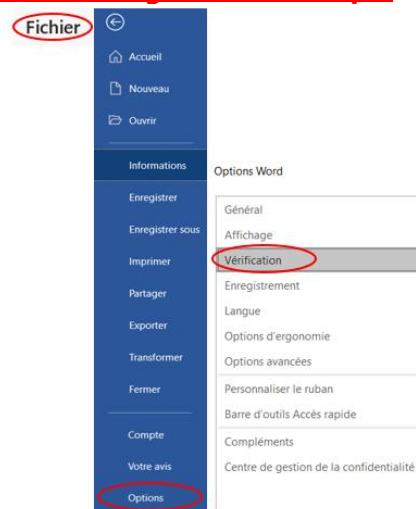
Fichier

Accueil
Nouveau
Ouvrir
Informations
Enregistrer
Enregistrer sous
Imprimer
Partager
Exporter
Transformer
Fermer
Compte
Votre avis
Options

Options Word

Général
Affichage
Vérification
Enregistrement
Langue
Options d'ergonomie
Options avancées
Personnaliser le ruban
Barre d'outils Accès rapide
Compléments
Centre de gestion de la confidentialité